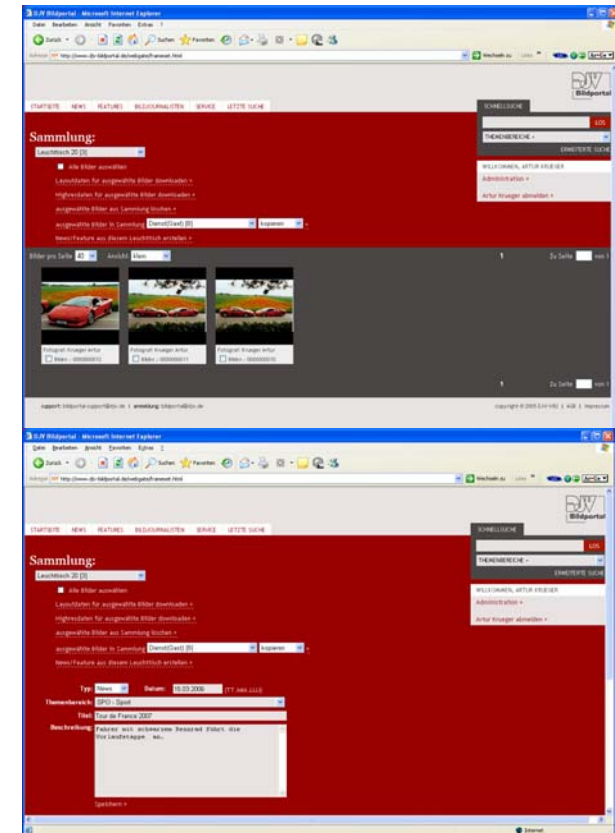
DJV Bildportal - Microsoft Internet Explorer

Datei Bearbeiten Ansicht Favoriten Extras ?

Zurück Suchen Favoriten

Adresse http://www.djv-bildportal.de/webgate/frameset.html

Wechseln zu Links

DJV Bildportal

STARTSEITE NEWS FEATURES BILDJOURNALISTEN SERVICE LETZTE SUCHE

SCHNELLSUCHE

LOS

THEMENBEREICHE »

ERWEITERTE SUCHE

WILLKOMMEN, ARTUR KRUEGER

Administration »

Artur Krueger abmelden »

Sammlung:

Leuchttisch 20 [3]

Alle Bilder auswählen

Layoutdaten für ausgewählte Bilder downloaden »

Highresdaten für ausgewählte Bilder downloaden »

ausgewählte Bilder aus Sammlung löschen »

ausgewählte Bilder in Sammlung Dienst(Gast) [8] kopieren »

News/Feature aus diesem Leuchttisch erstellen »

Bilder pro Seite 40 Ansicht klein

1

Zu Seite von 1

Fotograf: Krueger Artur

Bild-Nr.: 0000000012

Fotograf: Krueger Artur

Bild-Nr.: 0000000011

Fotograf: Krueger Artur

Bild-Nr.: 0000000010

1

Zu Seite von 1

support: bildportal-support@djv.de | anmeldung: bildportal@djv.de

copyright © 2005 DJV VRG | AGB | Impressum

DJV Bildportal - Microsoft Internet Explorer

Datei Bearbeiten Ansicht Favoriten Extras ?

Zurück Suchen Favoriten

Adresse http://www.djv-bildportal.de/webgate/frameset.html

Wechseln zu Links

DJV Bildportal

STARTSEITE NEWS FEATURES BILDJOURNALISTEN SERVICE LETZTE SUCHE

SCHNELLSUCHE

LOS

THEMENBEREICHE »

ERWEITERTE SUCHE

WILLKOMMEN, ARTUR KRUEGER

Administration »

Artur Krueger abmelden »

Sammlung:

Leuchttisch 20 [3]

Alle Bilder auswählen

Layoutdaten für ausgewählte Bilder downloaden »

Highresdaten für ausgewählte Bilder downloaden »

ausgewählte Bilder aus Sammlung löschen »

ausgewählte Bilder in Sammlung Dienst(Gast) [8] kopieren »

News/Feature aus diesem Leuchttisch erstellen »

Typ: News Datum: 15.03.2006 (TT.MM.JJJJ)

Themenbereich: SPO - Sport

Titel: Tour de France 2007

Beschreibung: Fahrer mit schwarzem Rennrad führt die Vorlaufetappe an.

Speichern »

Internet